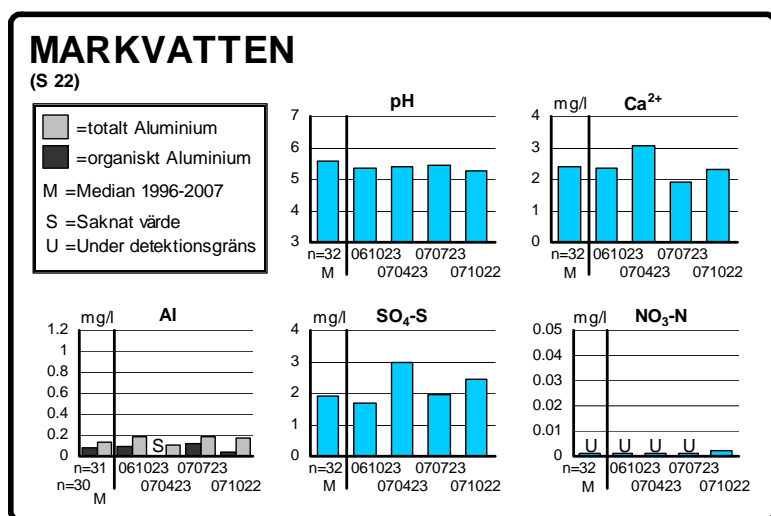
MARKVATTEN
(S 22)

=totalt Aluminium
=organiskt Aluminium
M =Median 1996-2007
S =Saknat värde
U =Under detektionsgräns

pH
7
6
5
4
3
n=32
M
061023
070423
070723
071022

mg/l
$Ca^{2+}$
4
3
2
1
0
n=32
M
061023
070423
070723
071022

mg/l
Al
1.2
1
0.8
0.6
0.4
0.2
0
S
n=31
n=30
M
061023
070423
070723
071022

mg/l
$SO_4$-S
4
3
2
1
0
n=32
M
061023
070423
070723
071022

mg/l
$NO_3$-N
0.05
0.04
0.03
0.02
0.01
0
U U U U
n=32
M
061023
070423
070723
071022